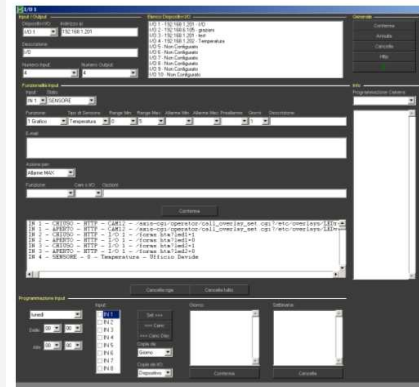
I/O 1

Input / Output
Dispositivo I/O
I/O 1
Indirizzo ip
192.168.1.201
Descrizione
I/O
Numero Input
8
Numero Output
8

Elenco Dispositivi I/O
I/O 1 - 192.168.1.201 - I/O
I/O 2 - 192.168.0.105 - gruppo
I/O 3 - 192.168.1.201 - test
I/O 4 - 192.168.1.201 - Temperature
I/O 5 - Non Configurato
I/O 6 - Non Configurato
I/O 7 - Non Configurato
I/O 8 - Non Configurato
I/O 9 - Non Configurato
I/O 10 - Non Configurato

Generale
Conferma
Annulla
Cancella
Help

Funzionalità Input
Input
IN 1
Stato
SENSORE
Funzione
1 Grafico
Tipo di Sensore
Temperatura
Range Min
0
Range Max
5
Allarme Min
Allarme Max
Posizione
Giorni
Descrizione
E-mail
Azione per
Allarme MAX
Funzione
Cam IO
Output
Conferma

IN 1 - CHIUSO - HTTP - CAM12 - /axis-cgi/operator/call_overlay_set cgi?/etc/operator/LEDs
IN 1 - APERTO - HTTP - CAM12 - /axis-cgi/operator/call_overlay_set cgi?/etc/operator/LEDs
IN 1 - CHIUSO - HTTP - I/O 1 - /forms htm?led1=1
IN 1 - APERTO - HTTP - I/O 1 - /forms htm?led1=0
IN 2 - CHIUSO - HTTP - I/O 1 - /forms htm?led1=1
IN 2 - APERTO - HTTP - I/O 1 - /forms htm?led1=0
IN 4 - SENSORE - 0 - Temperature - Ufficio Davide

Cancella riga
Cancella tutto

Info
Programmazione Calendario

Programmazione Input
lunedì
Dalle 00 00
Alle 00 00
Input
IN 1
IN 2
IN 3
IN 4
IN 5
IN 6
IN 7
IN 8
Set >>>
<<< Clear
<<< Clear Day
Copia da
Giorno
Copia verso
Dispositivo
Giorno
Settimana
Conferma
Cancella